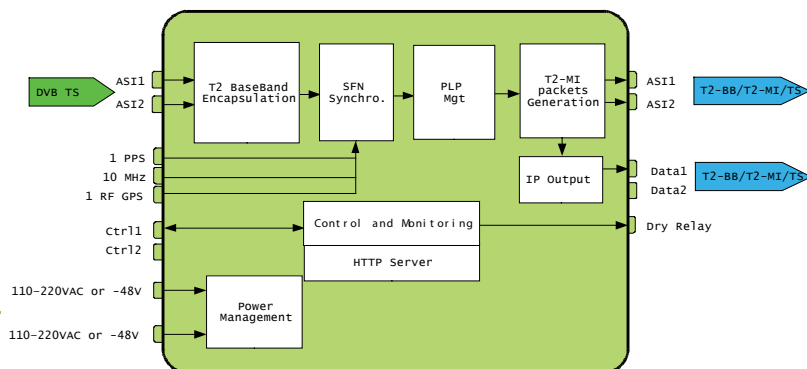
DVB TS

ASI1

ASI2

T2 BaseBand Encapsulation

SFN Synchro.

PLP Mgt

T2-MI packets Generation

ASI1

ASI2

T2-BB/T2-MI/TS

1 PPS

10 MHz

1 RF GPS

IP Output

Data1

Data2

T2-BB/T2-MI/TS

Ctrl1

Ctrl2

Control and Monitoring

HTTP Server

Dry Relay

110-220VAC or -48V

Power Management

110-220VAC or -48V